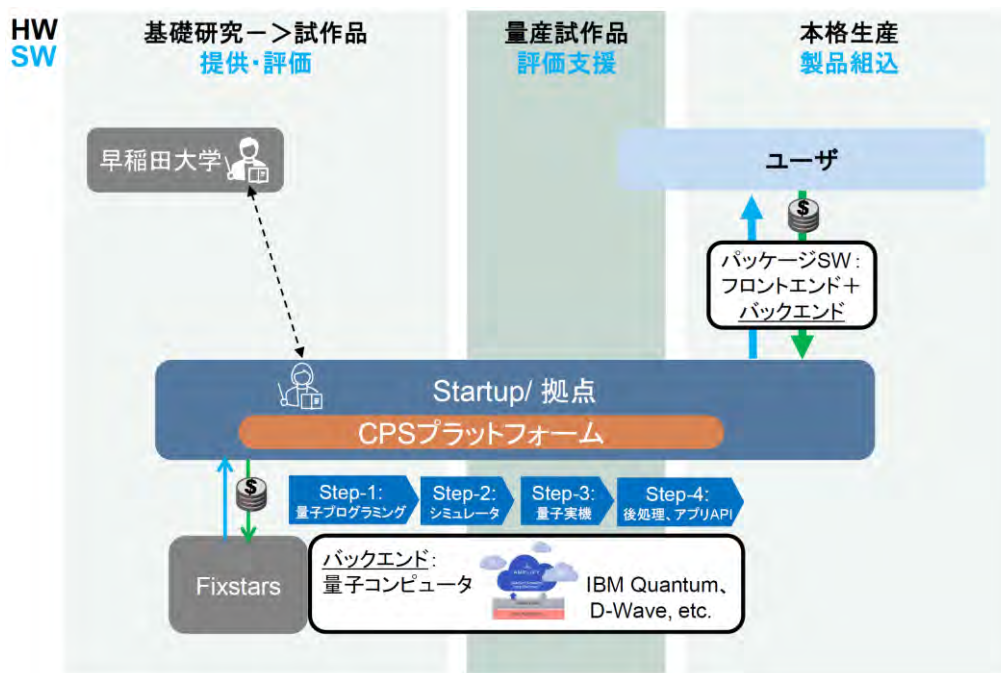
HW
SW

基礎研究ー＞試作品
提供・評価

量産試作品
評価支援

本格生産
製品組込

早稲田大学

ユーザ

パッケージSW：
フロントエンド＋
バックエンド

Startup/ 拠点

CPSプラットフォーム

Step-1:
量子プログラミング

Step-2:
シミュレータ

Step-3:
量子実機

Step-4:
後処理、アプリAPI

Fixstars

バックエンド：
量子コンピュータ

IBM Quantum、
D-Wave, etc.